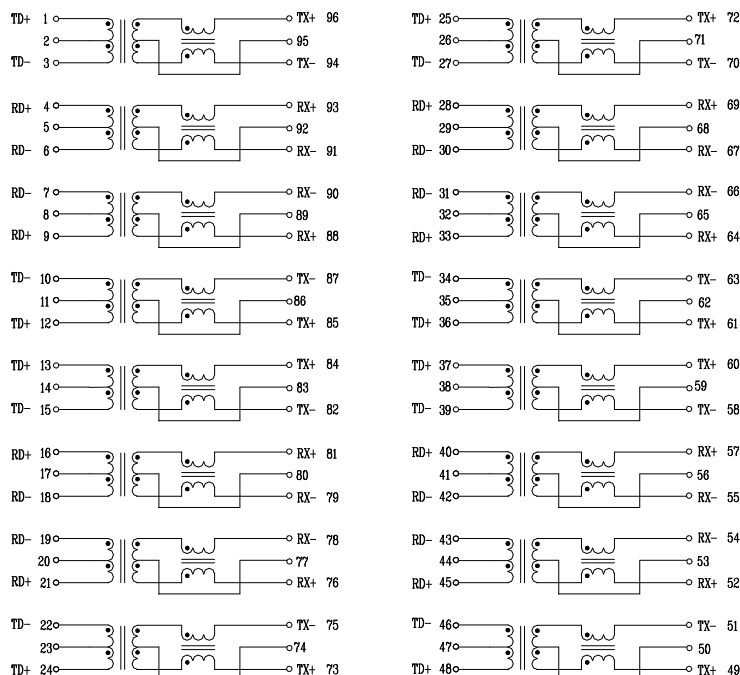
TD+ 1
2
TD- 3
TX+ 96
95
TX- 94

RD+ 4
5
RD- 6
RX+ 93
92
RX- 91

RD- 7
8
RD+ 9
RX- 90
89
RX+ 88

TD- 10
11
TD+ 12
TX- 87
86
TX+ 85

TD+ 13
14
TD- 15
TX+ 84
83
TX- 82

RD+ 16
17
RD- 18
RX+ 81
80
RX- 79

RD- 19
20
RD+ 21
RX- 78
77
RX+ 76

TD- 22
23
TD+ 24
TX- 75
74
TX+ 73

TD+ 25
26
TD- 27
TX+ 72
71
TX- 70

RD+ 28
29
RD- 30
RX+ 69
68
RX- 67

RD- 31
32
RD+ 33
RX- 66
65
RX+ 64

TD- 34
35
TD+ 36
TX- 63
62
TX+ 61

TD+ 37
38
TD- 39
TX+ 60
59
TX- 58

RD+ 40
41
RD- 42
RX+ 57
56
RX- 55

RD- 43
44
RD+ 45
RX- 54
53
RX+ 52

TD- 46
47
TD+ 48
TX- 51
50
TX+ 49